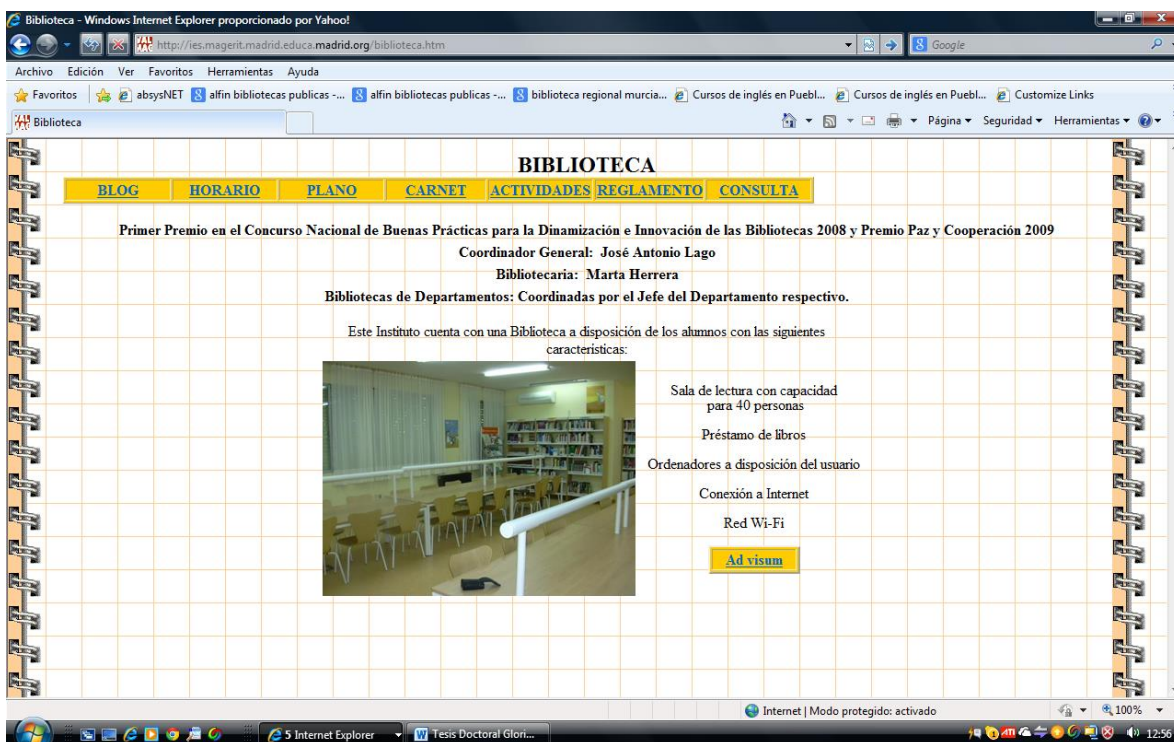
Biblioteca - Windows Internet Explorer proporcionado por Yahoo!

http://ies.magerit.madrid.educa.madrid.org/biblioteca.htm

Google

Archivo Edición Ver Favoritos Herramientas Ayuda

Favoritos | absysNET | alfin bibliotecas publicas -... | alfin bibliotecas publicas -... | biblioteca regional murcia... | Cursos de inglés en Puebl... | Cursos de inglés en Puebl... | Customize Links

Biblioteca

Página ▾ Seguridad ▾ Herramientas ▾

BIBLIOTECA

| BLOG | HORARIO | PLANO | CARNET | ACTIVIDADES | REGLAMENTO | CONSULTA |
|---|---|---|---|---|---|---|

Primer Premio en el Concurso Nacional de Buenas Prácticas para la Dinamización e Innovación de las Bibliotecas 2008 y Premio Paz y Cooperación 2009

Coordinador General: José Antonio Lago

Bibliotecaria: Marta Herrera

Bibliotecas de Departamentos: Coordinadas por el Jefe del Departamento respectivo.

Este Instituto cuenta con una Biblioteca a disposición de los alumnos con las siguientes caracteristicas:

Sala de lectura con capacidad para 40 personas

Préstamo de libros

Ordenadores a disposición del usuario

Conexión a Internet

Red Wi-Fi

Ad visum

Internet | Modo protegido: activado

100%

5 Internet Explorer

Tesis Doctoral Glori...

12:56